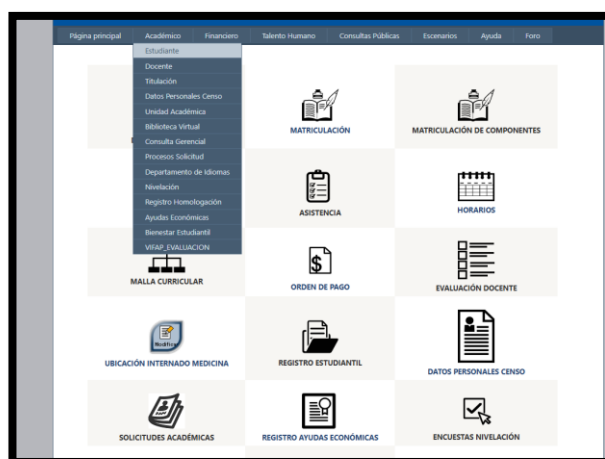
Página principal Académico Financiero Talento Humano Consultas Públicas Escenarios Ayuda Foro

Estudiante
Docente
Titulación
Datos Personales Censo
Unidad Académica
Biblioteca Virtual
Consulta Gerencial
Procesos Solicitud
Departamento de Idiomas
Nivelación
Registro Homologación
Ayudas Económicas
Bienestar Estudiantil
VIFAP_EVALUACION

MATRICULACIÓN
MATRICULACIÓN DE COMPONENTES
ASISTENCIA
HORARIOS
MALLA CURRICULAR
ORDEN DE PAGO
EVALUACIÓN DOCENTE
Modificar
UBICACIÓN INTERNADO MEDICINA
REGISTRO ESTUDIANTIL
DATOS PERSONALES CENSO
SOLICITUDES ACADÉMICAS
REGISTRO AYUDAS ECONÓMICAS
ENCUESTAS NIVELACIÓN